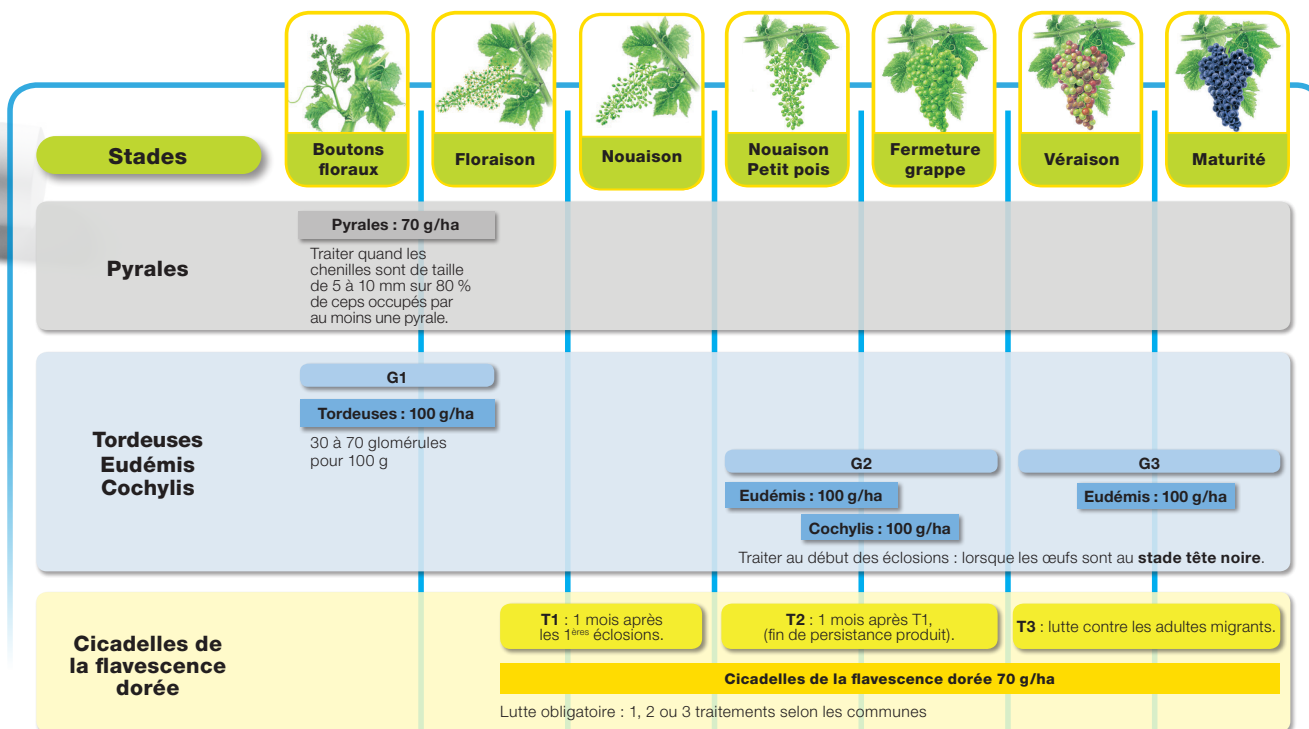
Stades

Boutons floraux

Floraison

Nouaison

Nouaison Petit pois

Fermeture grappe

Véraison

Maturité

Pyrales

Pyrales : 70 g/ha

Traiter quand les chenilles sont de taille de 5 à 10 mm sur 80 % de ceps occupés par au moins une pyrale.

Tordeuses Eudémis Cochylis

G1

Tordeuses : 100 g/ha

30 à 70 glomérules pour 100 g

G2

Eudémis : 100 g/ha

Cochylis : 100 g/ha

G3

Eudémis : 100 g/ha

Traiter au début des éclosions : lorsque les œufs sont au **stade tête noire**.

Cicadelles de la flavescence dorée

**T1** : 1 mois après les $1^{ères}$ éclosions.

**T2** : 1 mois après T1, (fin de persistance produit).

**T3** : lutte contre les adultes migrants.

Cicadelles de la flavescence dorée 70 g/ha

Lutte obligatoire : 1, 2 ou 3 traitements selon les communes